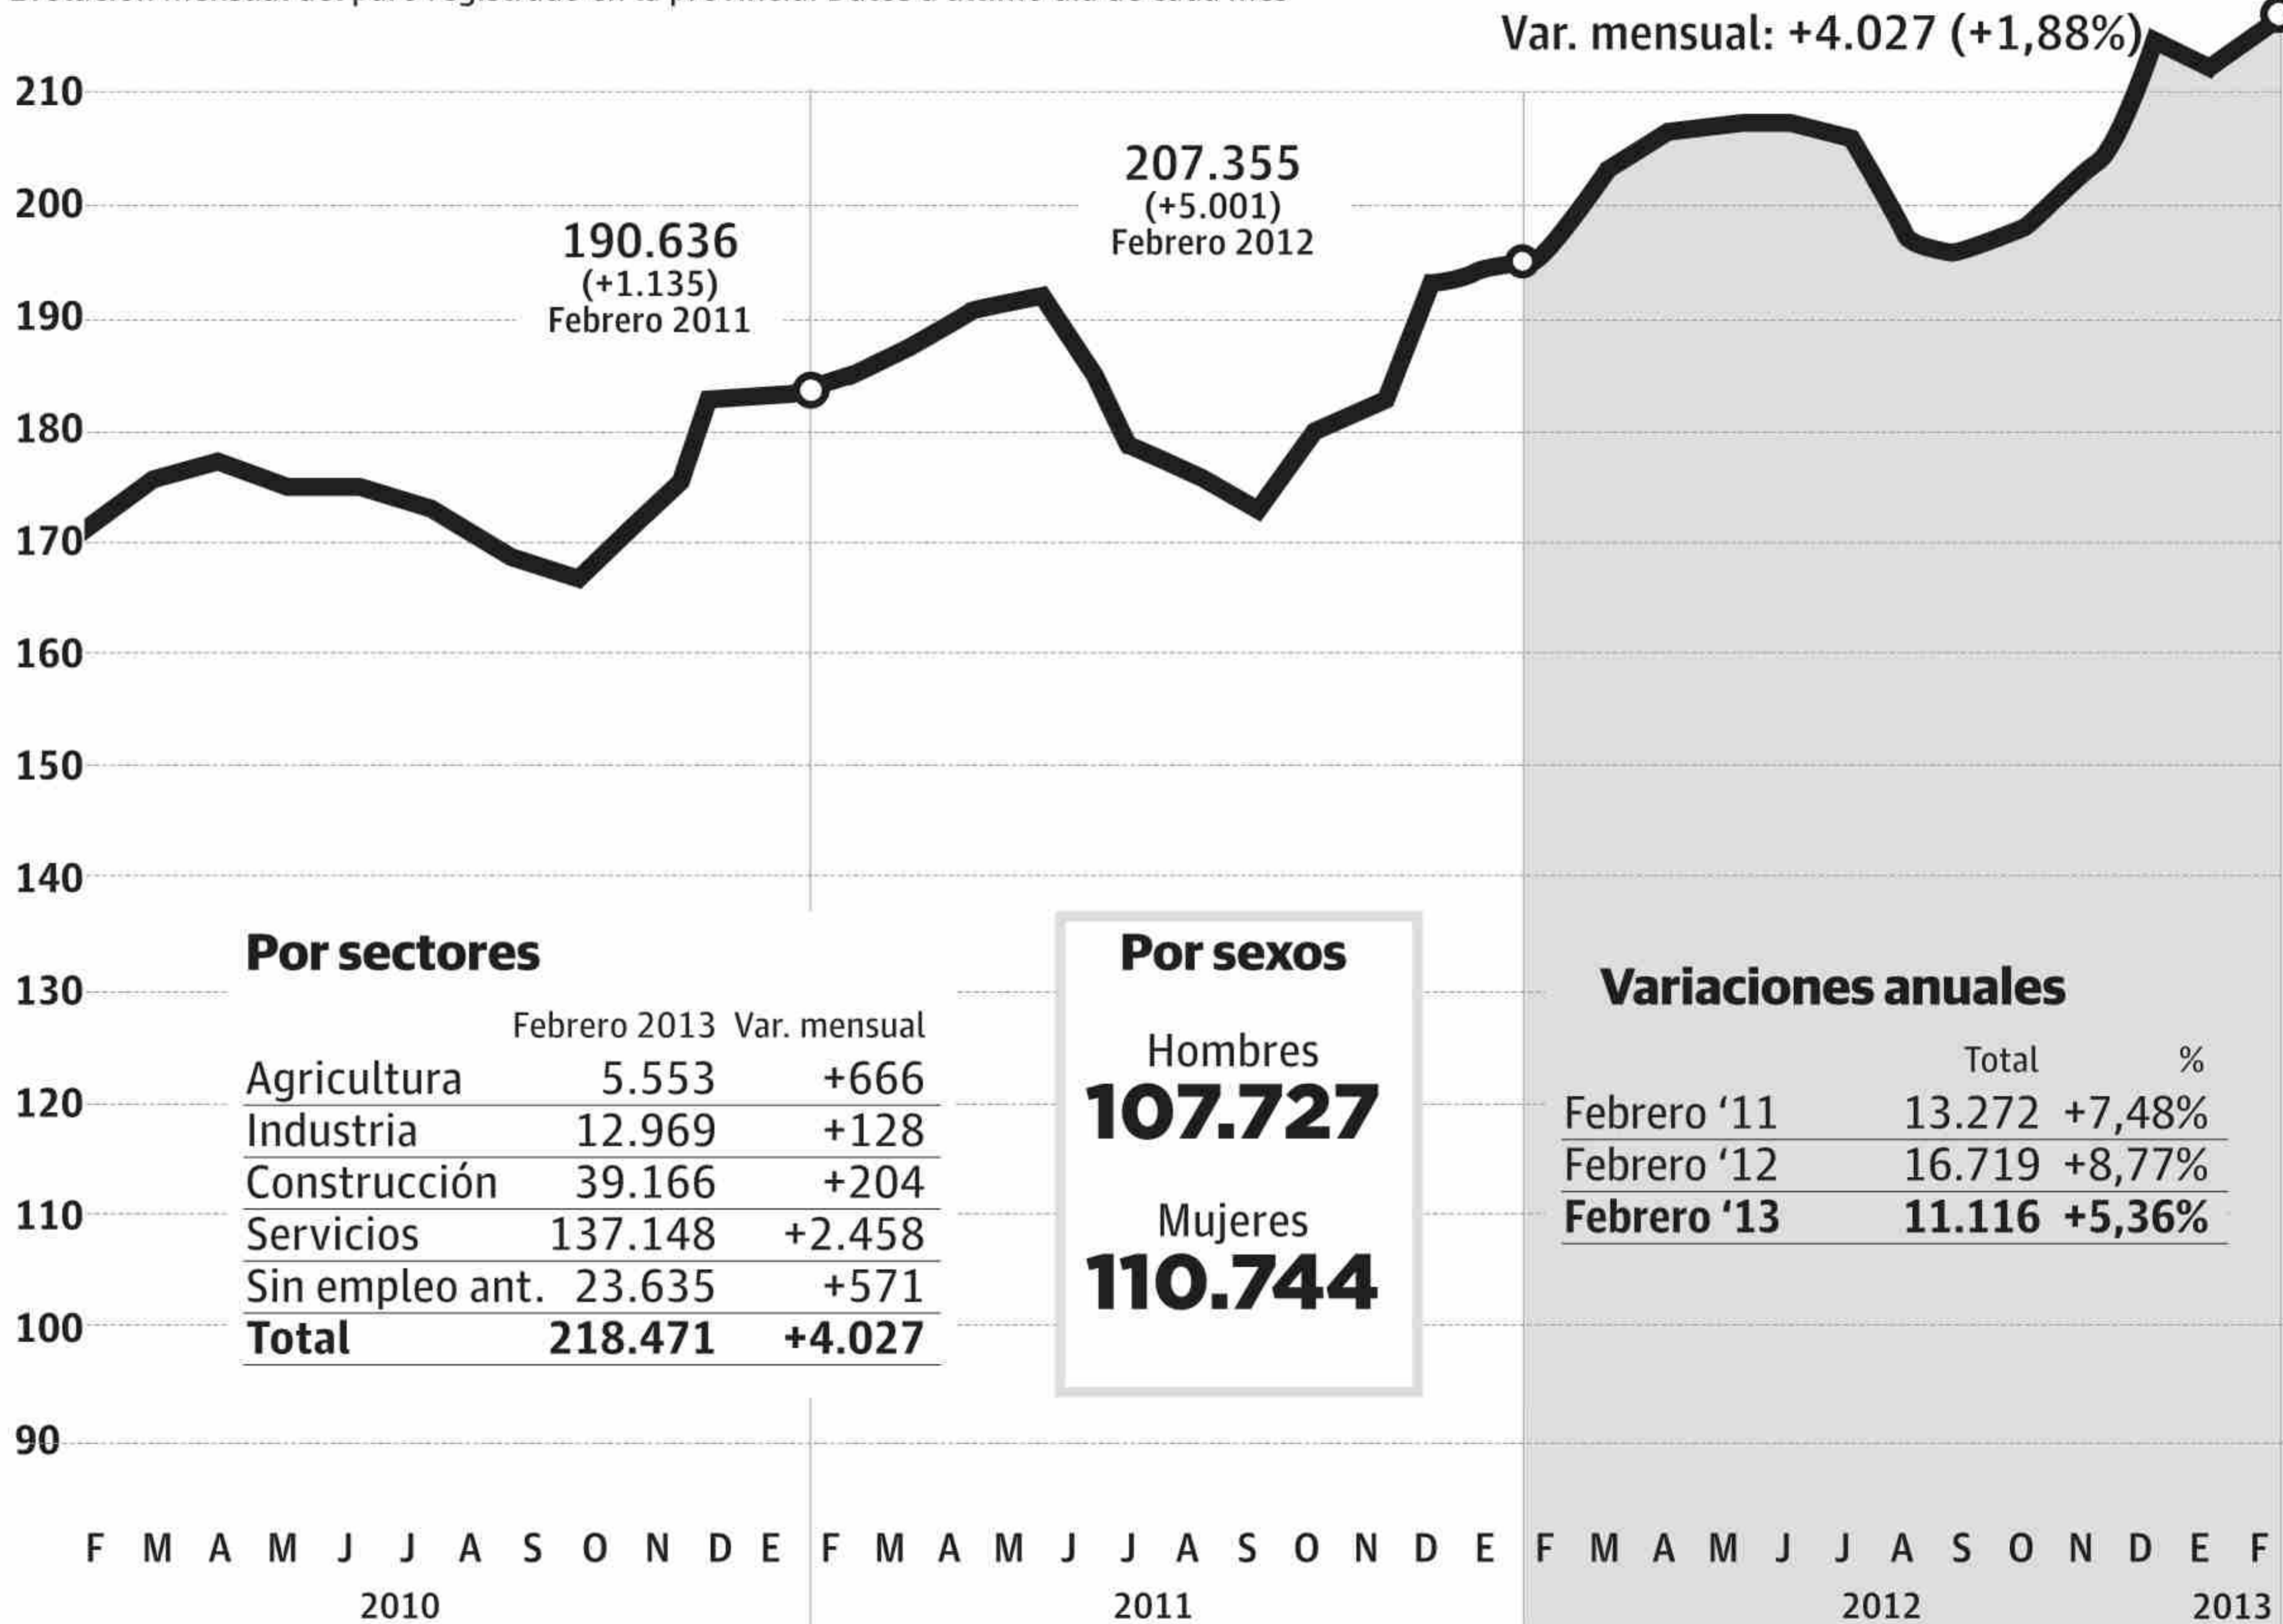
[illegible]

Var. mensual: +4.027 (+1,88%)

210
200
190
180
170
160
150
140
130
120
110
100
90

190.636
(+1.135)
Febrero 2011

207.355
(+5.001)
Febrero 2012

**Por sectores**

| | Febrero 2013 | Var. mensual |
|---|---|---|
| Agricultura | 5.553 | +666 |
| Industria | 12.969 | +128 |
| Construcción | 39.166 | +204 |
| Servicios | 137.148 | +2.458 |
| Sin empleo ant. | 23.635 | +571 |
| **Total** | **218.471** | **+4.027** |

**Por sexos**

Hombres
**107.727**

Mujeres
**110.744**

**Variaciones anuales**

| | Total | % |
|---|---|---|
| Febrero '11 | 13.272 | +7,48% |
| Febrero '12 | 16.719 | +8,77% |
| **Febrero '13** | **11.116** | **+5,36%** |

F M A M J J A S O N D E F M A M J J A S O N D E F M A M J J A S O N D E F
2010 2011 2012 2013